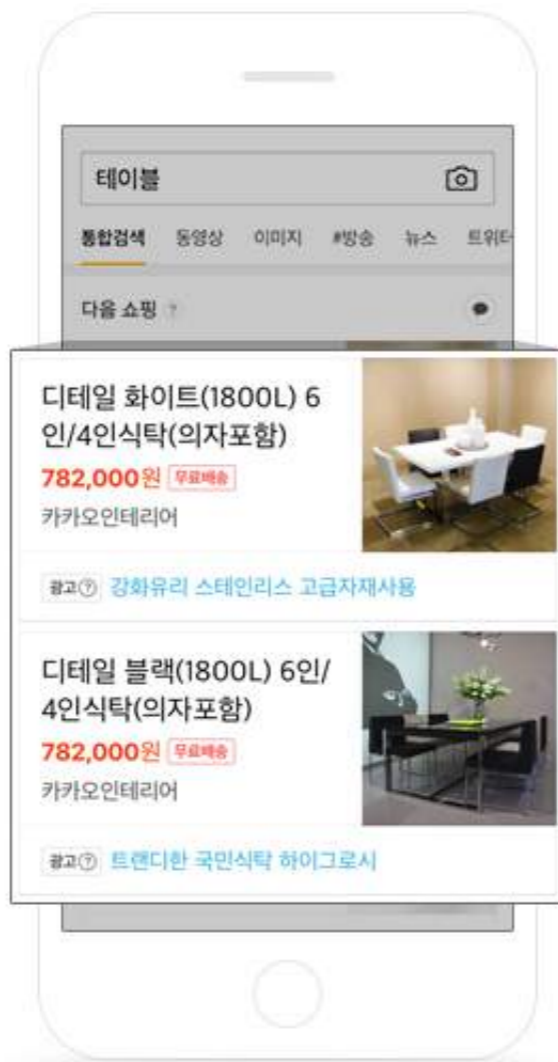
테이블

통합검색 동영상 이미지 #방송 뉴스 트위터

다음 쇼핑

디테일 화이트(1800L) 6인/4인식탁(의자포함)
782,000원 무료배송
카카오인테리어

광고 강화유리 스테인리스 고급자재사용

디테일 블랙(1800L) 6인/4인식탁(의자포함)
782,000원 무료배송
카카오인테리어

광고 트랜디한 국민식탁 하이그로시